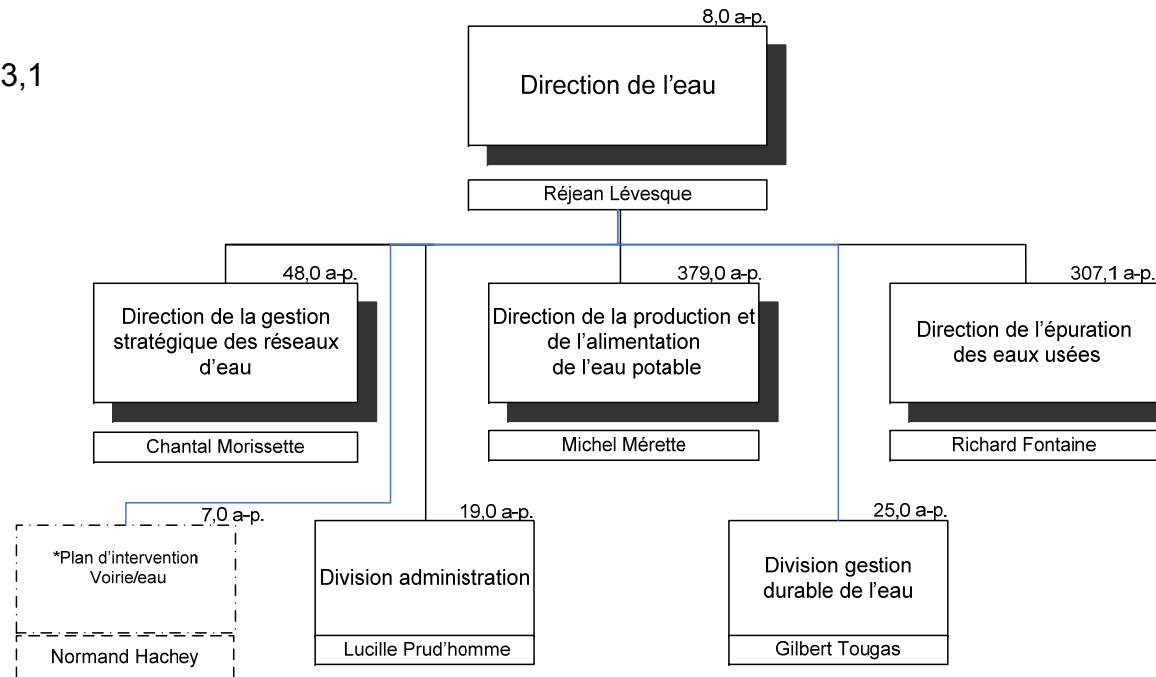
3,1

8,0 a-p.
Direction de l'eau
Réjean Lévesque

48,0 a-p.
Direction de la gestion stratégique des réseaux d'eau
Chantal Morissette

379,0 a-p.
Direction de la production et de l'alimentation de l'eau potable
Michel Mérette

307,1 a-p.
Direction de l'épuration des eaux usées
Richard Fontaine

7,0 a-p.
*Plan d'intervention Voirie/eau
Normand Hachey

19,0 a-p.
Division administration
Lucille Prud'homme

25,0 a-p.
Division gestion durable de l'eau
Gilbert Tougas